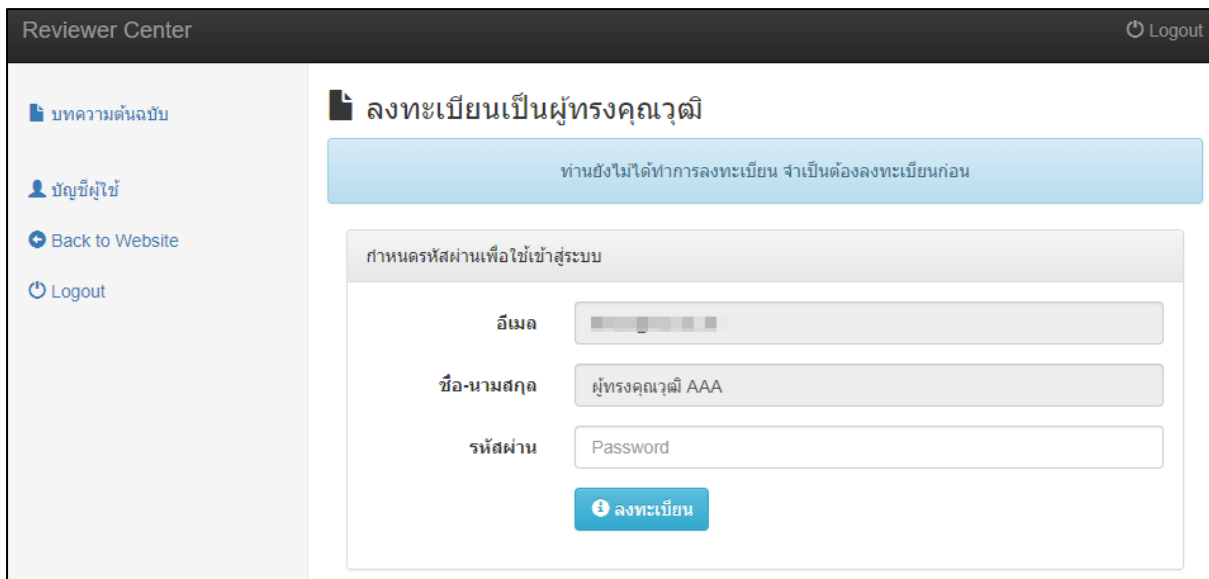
Reviewer Center

Logout

บทความต้นฉบับ

บัญชีผู้ใช้

Back to Website

Logout

ลงทะเบียนเป็นผู้ทรงคุณวุฒิ

ท่านยังไม่ได้ทำการลงทะเบียน จำเป็นต้องลงทะเบียนก่อน

กำหนดรหัสผ่านเพื่อใช้เข้าสู่ระบบ

อีเมล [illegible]

ชื่อ-นามสกุล ผู้ทรงคุณวุฒิ AAA

รหัสผ่าน Password

ลงทะเบียน